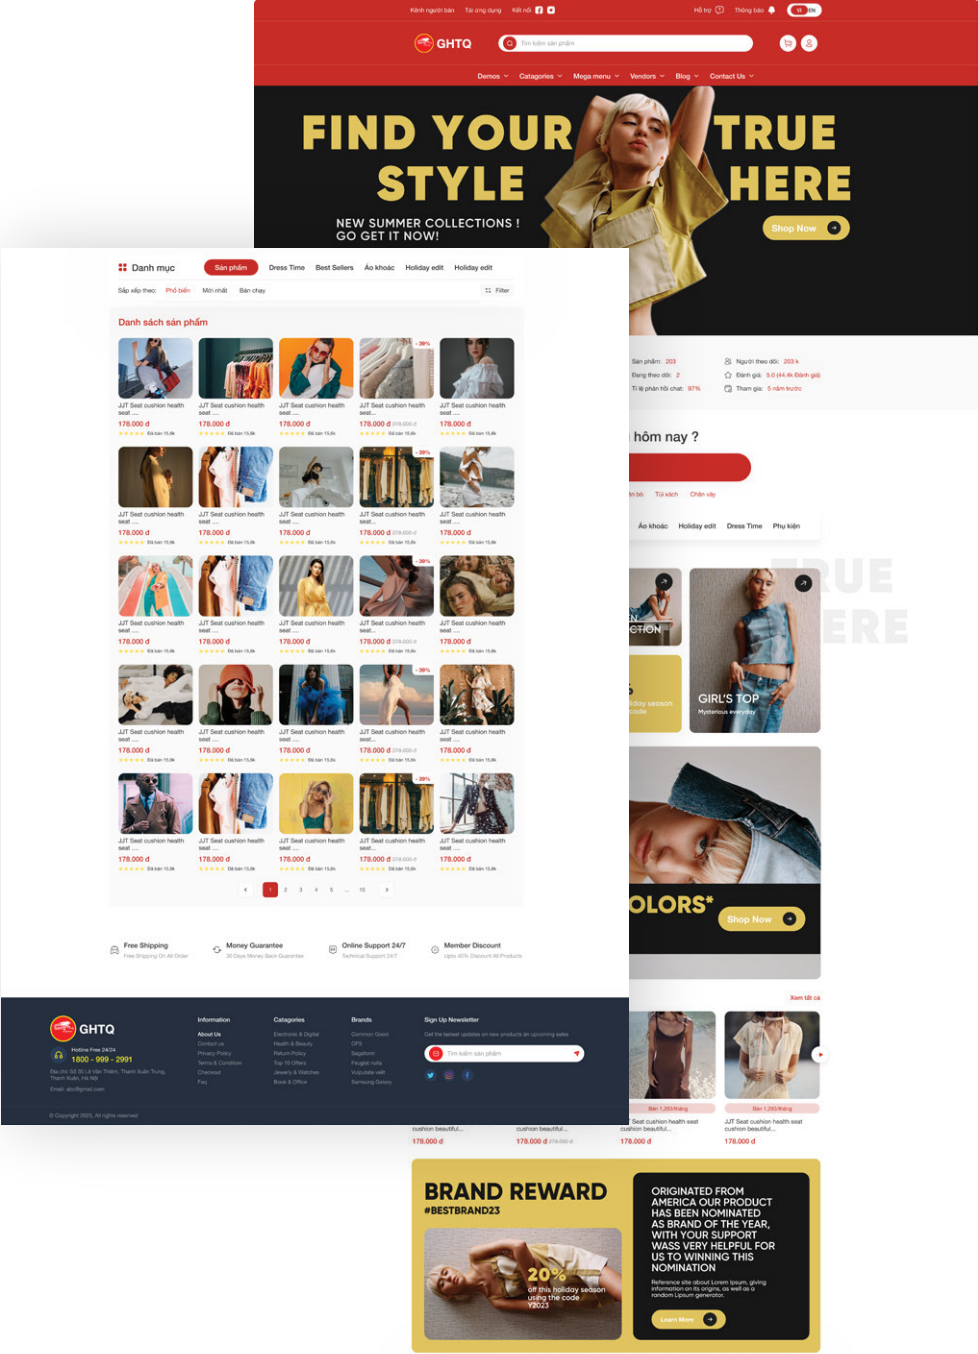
Kênh người bán Tải ứng dụng Kết nối

Hỗ trợ Thông báo VI EN

GHTQ

Tìm kiếm sản phẩm

Demos Categories Mega menu Vendors Blog Contact Us

FIND YOUR TRUE STYLE HERE

NEW SUMMER COLLECTIONS ! GO GET IT NOW!

Shop Now

Danh mục Sản phẩm Dress Time Best Sellers Áo khoác Holiday edit Holiday edit

Sắp xếp theo: Phổ biến Mới nhất Bán chạy Filter

Danh sách sản phẩm

JJT Seat cushion health seat ....
178.000 đ
Đã bán 15,8k

JJT Seat cushion health seat ....
178.000 đ
Đã bán 15,8k

JJT Seat cushion health seat ....
178.000 đ
Đã bán 15,8k

-39%
JJT Seat cushion health seat ....
178.000 đ 278.000 đ
Đã bán 15,8k

JJT Seat cushion health seat ....
178.000 đ
Đã bán 15,8k

1 2 3 4 5 ... 10

Free Shipping
Free Shipping On All Order

Money Guarantee
30 Days Money Back Guarantee

Online Support 24/7
Technical Support 24/7

Member Discount
Upto 40% Discount All Products

GHTQ
Hotline Free 24/24
1800 - 999 - 2991
Địa chỉ: Số 30 Lê Văn Thiêm, Thanh Xuân Trung, Thanh Xuân, Hà Nội
Email: abc@gmail.com

Information
About Us
Contact us
Privacy Policy
Terms & Conditions
Checkout
Faq

Categories
Electronic & Digital
Health & Beauty
Return Policy
Top 10 Offers
Jewery & Watches
Book & Office

Brands
Common Good
OFS
Segaform
Feugiat nulla
Vulputate velit
Samsung Galaxy

Sign Up Newsletter
Get the latest updates on new products an upcoming sales
Tìm kiếm sản phẩm

© Copyright 2023, All rights reserved

Sản phẩm: 203
Đang theo dõi: 2
Tỉ lệ phản hồi chat: 97%
Người theo dõi: 203 k
Đánh giá: 5.0 (44.4k Đánh giá)
Tham gia: 5 năm trước

hôm nay ?

Túi xách Chân váy

Áo khoác Holiday edit Dress Time Phụ kiện

TRUE ERE

GIRL'S TOP
Mysterious everyday

OLORS*
Shop Now

Xem tất cả

Bán 1,293/tháng
Bán 1,293/tháng
Seat cushion health seat cushion beautiful...
JJT Seat cushion health seat cushion beautiful...
cushion beautiful...
cushion beautiful...
178.000 đ
178.000 đ 278.000 đ
178.000 đ
178.000 đ

BRAND REWARD
#BESTBRAND23

20%
off this holiday season using the code Y2023

ORIGINATED FROM AMERICA OUR PRODUCT HAS BEEN NOMINATED AS BRAND OF THE YEAR, WITH YOUR SUPPORT WASS VERY HELPFUL FOR US TO WINNING THIS NOMINATION

Reference site about Lorem Ipsum, giving information on its origins, as well as a random Lipsum generator.

Learn More